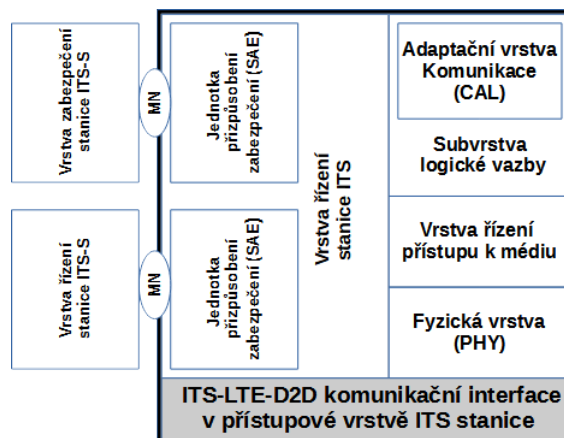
Vrstva zabezpečení stanice ITS-S

MN

Jednotka přizpůsobení zabezpečení (SAE)

Vrstva řízení stanice ITS-S

MN

Jednotka přizpůsobení zabezpečení (SAE)

Vrstva řízení stanice ITS

Adaptační vrstva Komunikace (CAL)

Subvrstva logické vazby

Vrstva řízení přístupu k médiu

Fyzická vrstva (PHY)

ITS-LTE-D2D komunikační interface v přístupové vrstvě ITS stanice